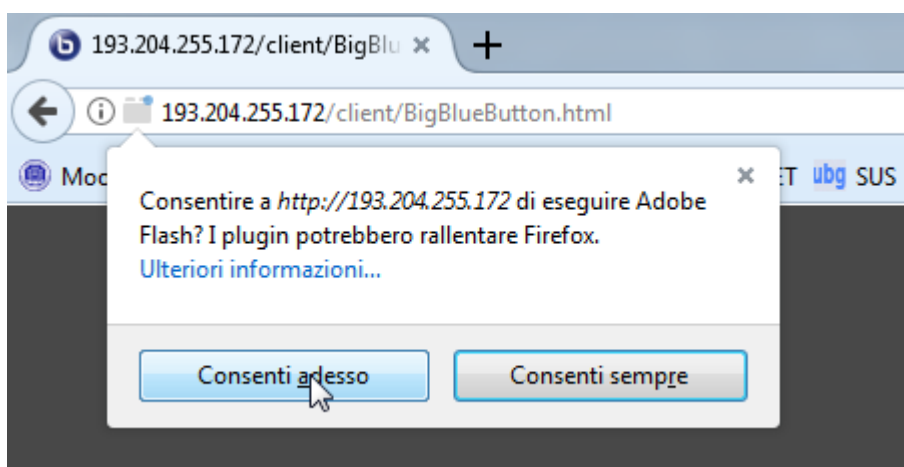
193.204.255.172/client/BigBlu ×

+

193.204.255.172/client/BigBlueButton.html

Moo

ET ubg SUS

×

Consentire a *http://193.204.255.172* di eseguire Adobe Flash? I plugin potrebbero rallentare Firefox.

Ulteriori informazioni...

Consenti adesso

Consenti sempre